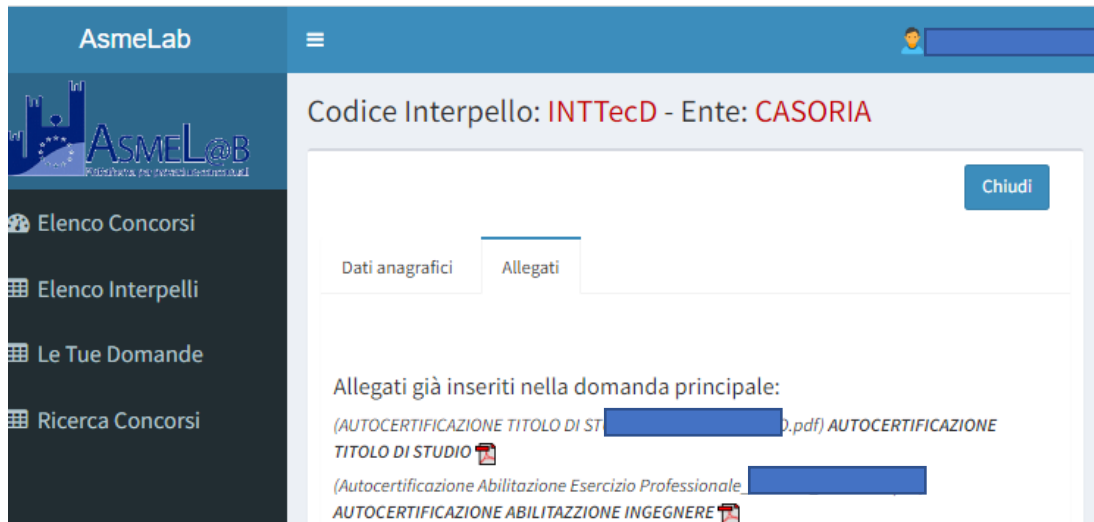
AsmeLab

ASMEL@B
Piattaforma per servizi istituzionali

Elenco Concorsi

Elenco Interpelli

Le Tue Domande

Ricerca Concorsi

Codice Interpello: INTTecD - Ente: CASORIA

Chiudi

Dati anagrafici

Allegati

Allegati già inseriti nella domanda principale:

(AUTOCERTIFICAZIONE TITOLO DI ST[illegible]).pdf) AUTOCERTIFICAZIONE TITOLO DI STUDIO

(Autocertificazione Abilitazione Esercizio Professionale_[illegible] AUTOCERTIFICAZIONE ABILITAZZIONE INGEGNERE